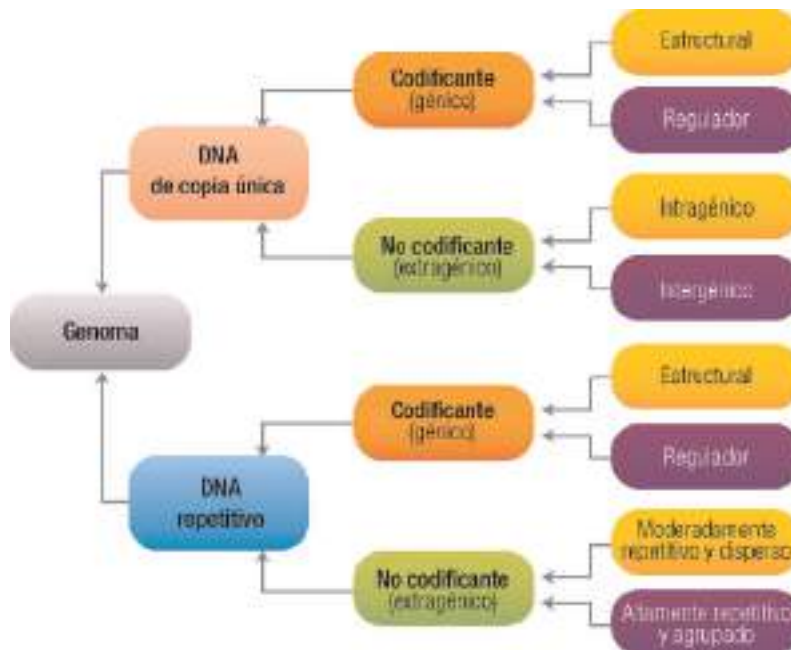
Estructural

Codificante (génico)

Regulador

DNA de copia única

Intragénico

No codificante (extragénico)

Intergénico

Genoma

Estructural

Codificante (génico)

Regulador

DNA repetitivo

Moderadamente repetitivo y disperso

No codificante (extragénico)

Altamente repetitivo y agrupado